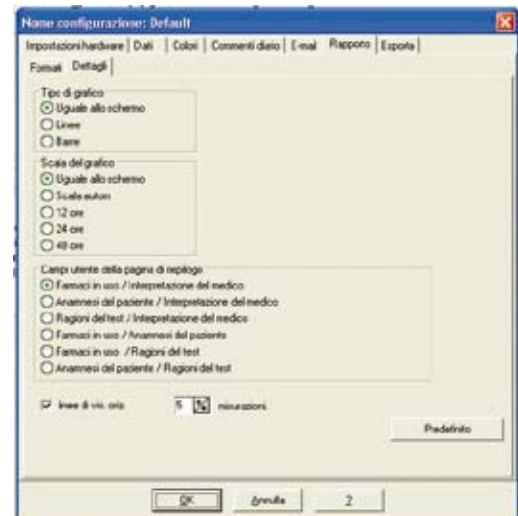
Nome configurazione: Default

Impostazioni hardware | Dati | Colori | Commenti diario | E-mail | Rapporto | Esporta

Formati | Dettagli

Tipo di grafico
Uguale allo schermo
Linee
Barre

Scala del grafico
Uguale allo schermo
Scala autom.
12 ore
24 ore
48 ore

Campi utente della pagina di riepilogo
Farmaci in uso / Interpretazione del medico
Anamnesi del paziente / Interpretazione del medico
Ragioni del test / Interpretazione del medico
Farmaci in uso / Anamnesi del paziente
Farmaci in uso / Ragioni del test
Anamnesi del paziente / Ragioni del test

linee di vis. oriz. 5 misurazioni

Predefinito

OK | Annulla | ?